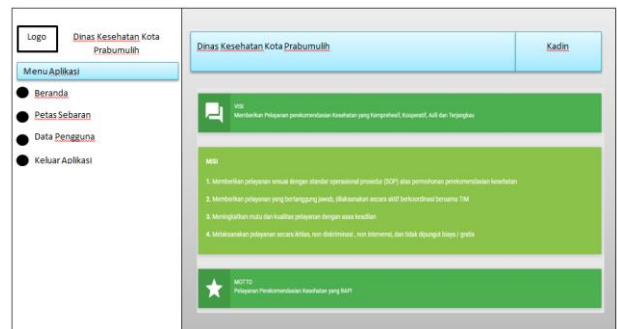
Logo

Dinas Kesehatan Kota Prabumulih

Menu Aplikasi

Beranda

Petas Sebaran

Data Pengguna

Keluar Aplikasi

Dinas Kesehatan Kota Prabumulih

Kadin

VISI
Memberikan Pelayanan perekomendasian Kesehatan yang Komprehesif, Kooperatif, Adil dan Terjangkau

MISI

1. Memberikan pelayanan sesuai dengan standar operasional prosedur (SOP) atas permohonan perekomendasian kesehatan

2. Memberikan pelayanan yang bertanggung jawab, dilaksanakan secara aktif berkoordinasi bersama TIM

3. Meningkatkan mutu dan kualitas pelayanan dengan asas keadilan

4. Melaksanakan pelayanan secara Aktias, non diskriminasi , non intervensi, dan tidak dipungut biaya / gratis

MOTTO
Pelayanan Perekomendasian Kesehatan yang RAPI